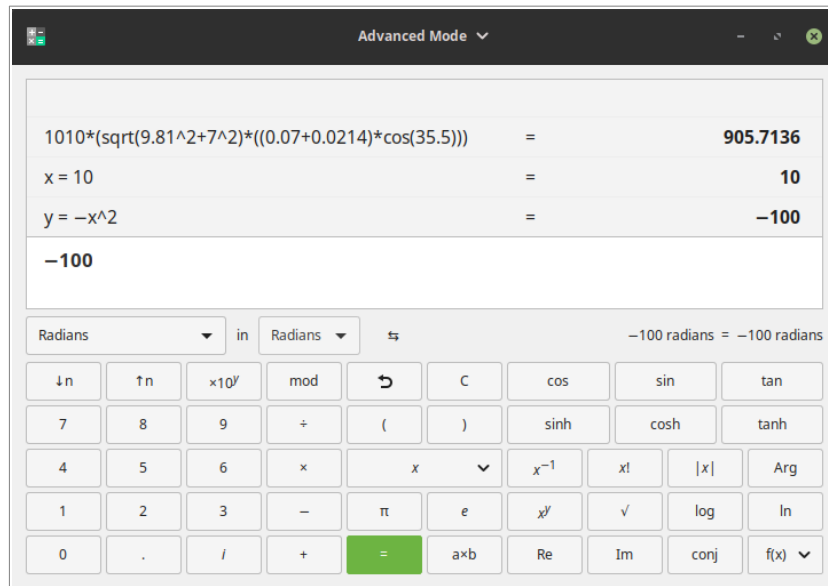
Advanced Mode

1010*(sqrt(9.81^2+7^2)*((0.07+0.0214)*cos(35.5))) = 905.7136

x = 10 = 10

y = −x^2 = −100

−100

Radians in Radians

−100 radians = −100 radians

| ↓n | ↑n | ×10$^y$ | mod | ↺ | C | cos | sin | tan |
|---|---|---|---|---|---|---|---|---|
| 7 | 8 | 9 | ÷ | ( | ) | sinh | cosh | tanh |
| 4 | 5 | 6 | × | $x$ | | $x^{-1}$ | $x!$ | $\|x\|$ | Arg |
| 1 | 2 | 3 | − | π | $e$ | $x^y$ | √ | log | ln |
| 0 | . | $i$ | + | = | a×b | Re | Im | conj | f(x) |